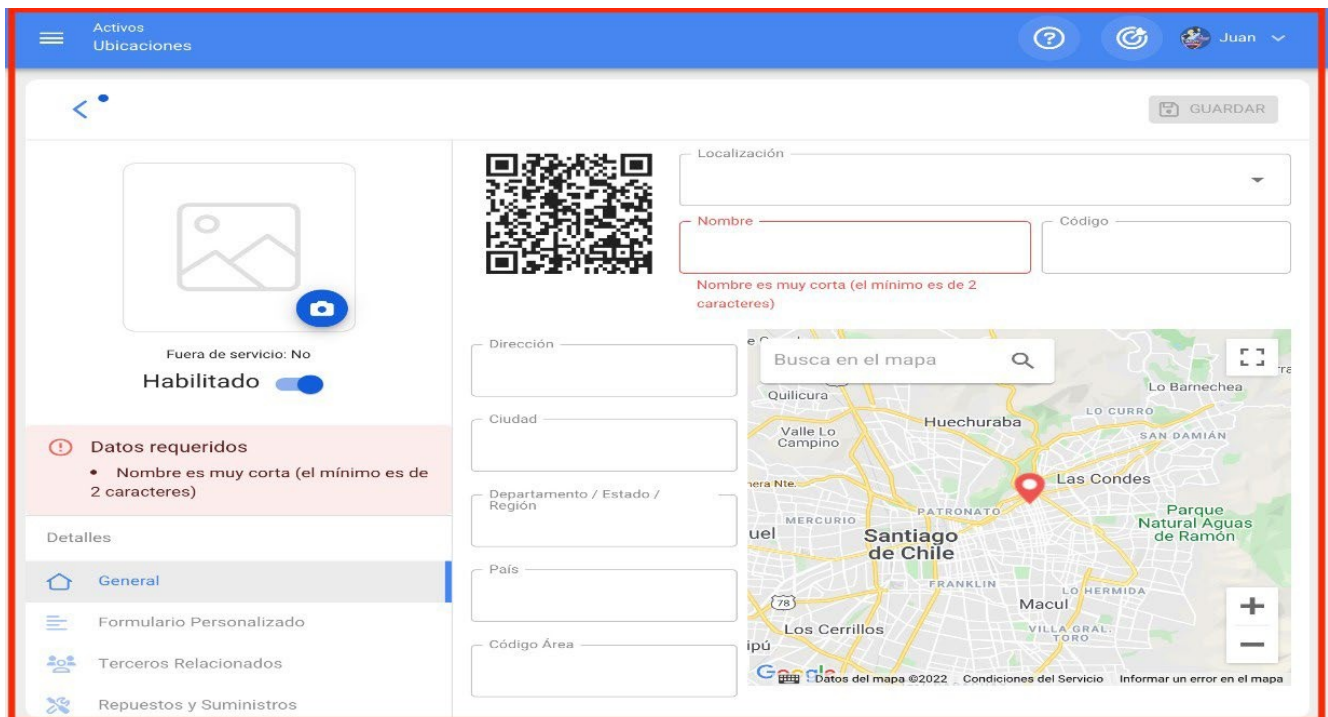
Activos
Ubicaciones

Juan

GUARDAR

Fuera de servicio: No
Habilitado

Datos requeridos
• Nombre es muy corta (el mínimo es de 2 caracteres)

Detalles
General
Formulario Personalizado
Terceros Relacionados
Repuestos y Suministros

Localización
Nombre
Código
Nombre es muy corta (el mínimo es de 2 caracteres)

Dirección
Ciudad
Departamento / Estado / Región
País
Código Área

Busca en el mapa
Quilicura
Lo Barnechea
LO CURRO
Huechuraba
Valle Lo Campino
SAN DAMIÁN
Las Condes
PATRONATO
MERCURIO
Parque Natural Aguas de Ramón
Santiago de Chile
FRANKLIN
LO HERMIDA
78
Macul
Los Cerrillos
VILLA GRAL. TORO
ipú
Google
Datos del mapa ©2022 Condiciones del Servicio Informar un error en el mapa